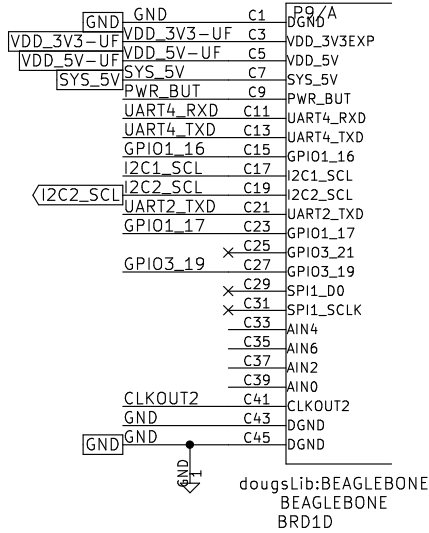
GND
VDD_3V3-UF
VDD_5V-UF
SYS_5V
I2C2_SCL
GND

GND C1
VDD_3V3-UF C3
VDD_5V-UF C5
SYS_5V C7
PWR_BUT C9
UART4_RXD C11
UART4_TXD C13
GPIO1_16 C15
I2C1_SCL C17
I2C2_SCL C19
UART2_TXD C21
GPIO1_17 C23
C25
GPIO3_19 C27
C29
C31
C33
C35
C37
C39
CLKOUT2 C41
GND C43
GND C45

P9/A
DGND
VDD_3V3EXP
VDD_5V
SYS_5V
PWR_BUT
UART4_RXD
UART4_TXD
GPIO1_16
I2C1_SCL
I2C2_SCL
UART2_TXD
GPIO1_17
GPIO3_21
GPIO3_19
SPI1_D0
SPI1_SCLK
AIN4
AIN6
AIN2
AIN0
CLKOUT2
DGND
DGND

GND
1

dougsLib:BEAGLEBONE
BEAGLEBONE
BRD1D